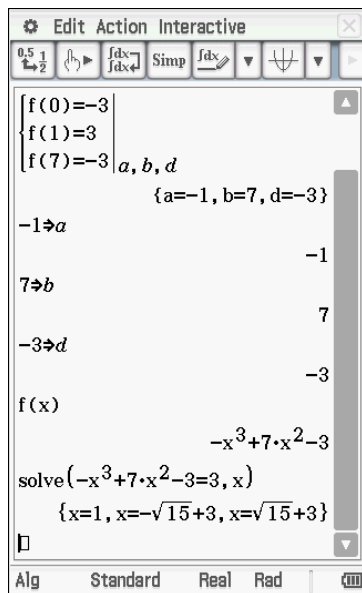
Edit Action Interactive

Simp

$\begin{cases} f(0)=-3 \\ f(1)=3 \\ f(7)=-3 \end{cases} \Big| a, b, d$

$\{a=-1, b=7, d=-3\}$

$-1\Rightarrow a$

$-1$

$7\Rightarrow b$

$7$

$-3\Rightarrow d$

$-3$

$f(x)$

$-x^3+7\cdot x^2-3$

$\text{solve}(-x^3+7\cdot x^2-3=3, x)$

$\{x=1, x=-\sqrt{15}+3, x=\sqrt{15}+3\}$

Alg Standard Real Rad